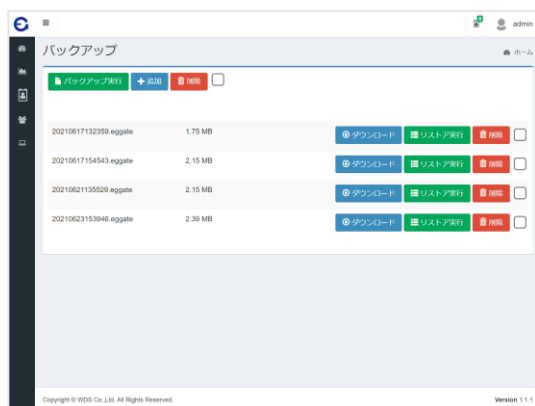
≡

0

admin

バックアップ

ホーム

バックアップ実行 + 追加 削除

| | | | | | |
|---|---|---|---|---|---|
| 20210617132359.eggate | 1.75 MB | ダウンロード | リストア実行 | 削除 | |
| 20210617154543.eggate | 2.15 MB | ダウンロード | リストア実行 | 削除 | |
| 20210621135529.eggate | 2.15 MB | ダウンロード | リストア実行 | 削除 | |
| 20210623153946.eggate | 2.39 MB | ダウンロード | リストア実行 | 削除 | |

Copyright © WDS Co.,Ltd. All Rights Reserved.

Version 1.1.1